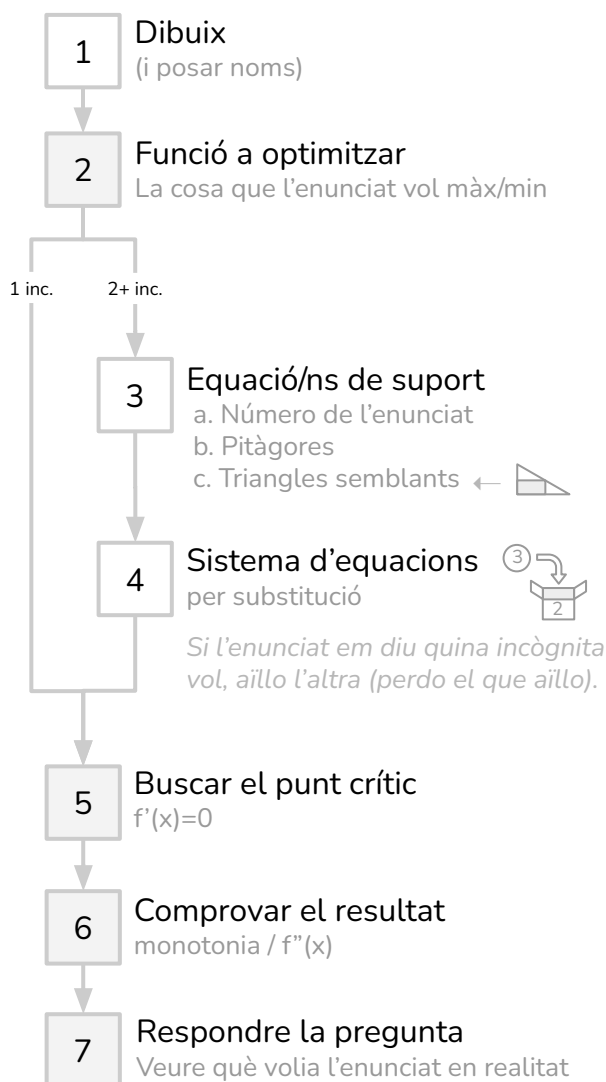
1
Dibuix
(i posar noms)

2
Funció a optimitzar
La cosa que l'enunciat vol màx/min

1 inc.
2+ inc.

3
Equació/ns de suport
a. Número de l'enunciat
b. Pitàgores
c. Triangles semblants

4
Sistema d'equacions
per substitució

3
2

Si l'enunciat em diu quina incògnita vol, aïllo l'altra (perdo el que aïllo).

5
Buscar el punt crític
$f'(x)=0$

6
Comprovar el resultat
monotonia / $f''(x)$

7
Respondre la pregunta
Veure què volia l'enunciat en realitat